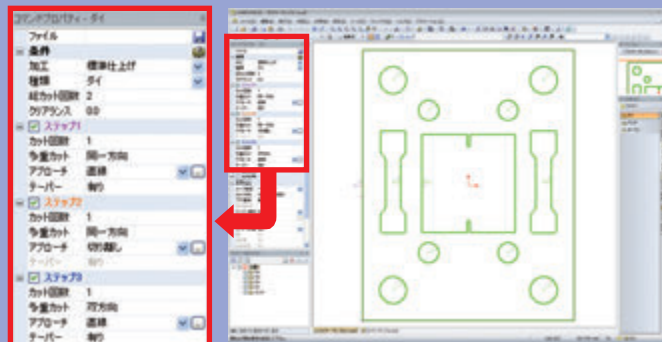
コマンドプロパティ - ダイ

ファイル

条件

加工 標準仕上げ

種類 ダイ

総カット回数 2

クリアランス 0.0

ステップ1

カット回数 1

多重カット 同一方向

アプローチ 直線

テーパー 有り

ステップ2

カット回数 1

多重カット 同一方向

アプローチ 切り離し

テーパー 有り

ステップ3

カット回数 1

多重カット 双方向

アプローチ 直線

テーパー 有り